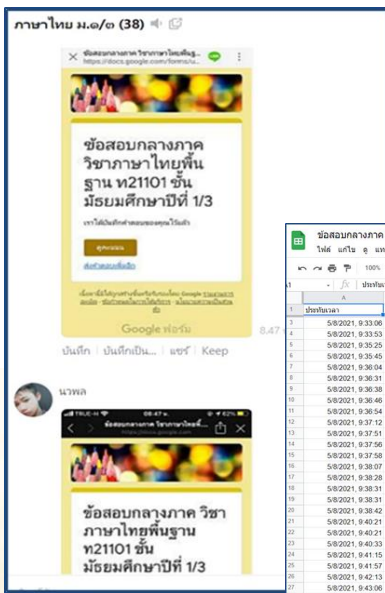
ภาษาไทย ม.๑/๓ (38)

ข้อสอบกลางภาค วิชาภาษาไทยพื้นฐ...
https://docs.google.com/forms/u...

ข้อสอบกลางภาค วิชาภาษาไทยพื้นฐาน ท21101 ชั้นมัธยมศึกษาปีที่ 1/3

เราได้บันทึกคำตอบของคุณไว้แล้ว

ดูคะแนน

ส่งคำตอบเพิ่มเติม

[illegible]

Google ฟอร์ม

8.47

บันทึก บันทึกเป็น... แชร์ Keep

นวพล

TRUE-H 08.47 น. 62%

ข้อสอบกลางภาค วิชาภาษาไทยพื้นฐ...
https://docs.google.com

ข้อสอบกลางภาค วิชาภาษาไทยพื้นฐาน ท21101 ชั้นมัธยมศึกษาปีที่ 1/3

ข้อสอบกลางภาค
ไฟล์ แก้ไข ดู แท

100%

fx ประทับ

| | A |
|---|---|
| 1 | ประทับเวลา |
| 2 | |
| 3 | 5/8/2021, 9:33:06 |
| 4 | 5/8/2021, 9:33:53 |
| 5 | 5/8/2021, 9:35:25 |
| 6 | 5/8/2021, 9:35:45 |
| 7 | 5/8/2021, 9:36:04 |
| 8 | 5/8/2021, 9:36:31 |
| 9 | 5/8/2021, 9:36:38 |
| 10 | 5/8/2021, 9:36:46 |
| 11 | 5/8/2021, 9:36:54 |
| 12 | 5/8/2021, 9:37:12 |
| 13 | 5/8/2021, 9:37:51 |
| 14 | 5/8/2021, 9:37:56 |
| 15 | 5/8/2021, 9:37:58 |
| 16 | 5/8/2021, 9:38:07 |
| 17 | 5/8/2021, 9:38:28 |
| 18 | 5/8/2021, 9:38:31 |
| 19 | 5/8/2021, 9:38:31 |
| 20 | 5/8/2021, 9:38:42 |
| 21 | 5/8/2021, 9:40:21 |
| 22 | 5/8/2021, 9:40:21 |
| 23 | 5/8/2021, 9:40:33 |
| 24 | 5/8/2021, 9:41:15 |
| 25 | 5/8/2021, 9:41:57 |
| 26 | 5/8/2021, 9:42:13 |
| 27 | 5/8/2021, 9:43:06 |